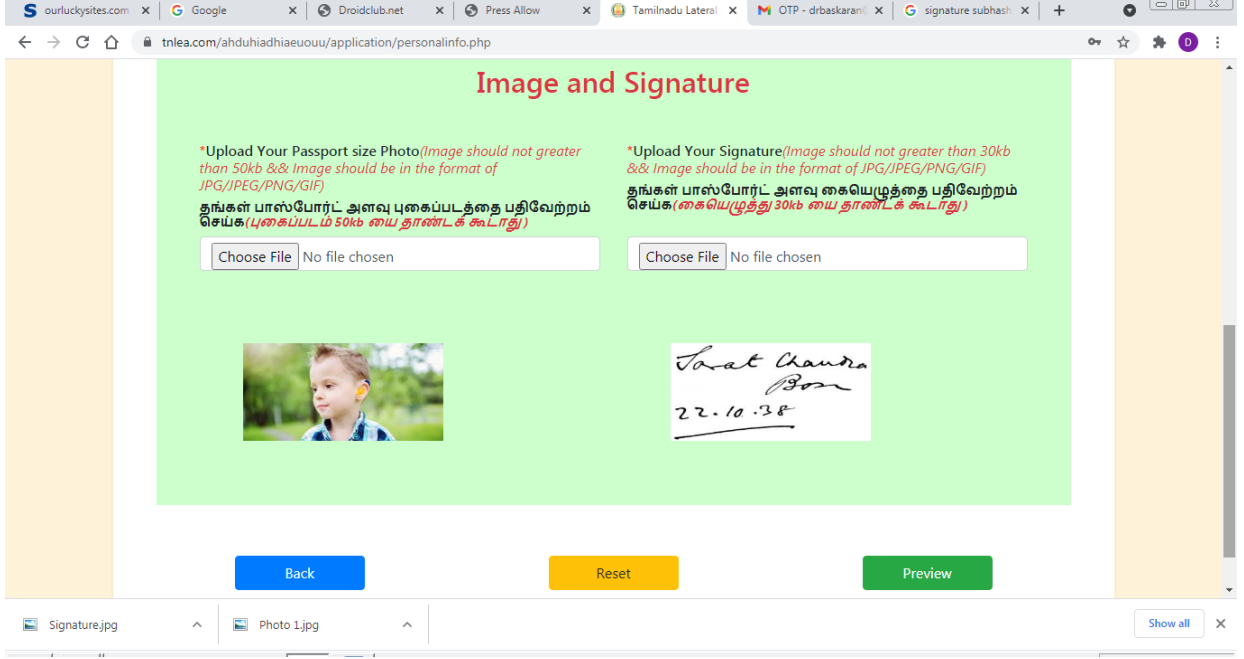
ourluckysites.com ✕ Google ✕ Droidclub.net ✕ Press Allow ✕ Tamilnadu Lateral ✕ OTP - drbaskaran ✕ signature subhash ✕ +

tnlea.com/ahduhiadhiaeuouu/application/personalinfo.php

Image and Signature

*Upload Your Passport size Photo(Image should not greater than 50kb && Image should be in the format of JPG/JPEG/PNG/GIF)
தங்கள் பாஸ்போர்ட் அளவு புகைப்படத்தை பதிவேற்றம் செய்க(புகைப்படம் 50kb யை தாண்டக் கூடாது)

Choose File No file chosen

*Upload Your Signature(Image should not greater than 30kb && Image should be in the format of JPG/JPEG/PNG/GIF)
தங்கள் பாஸ்போர்ட் அளவு கையெழுத்தை பதிவேற்றம் செய்க(கையெழுத்து 30kb யை தாண்டக் கூடாது)

Choose File No file chosen

Sarat Chandra Bose
22.10.38

Back Reset Preview

Signature.jpg Photo 1.jpg Show all ✕